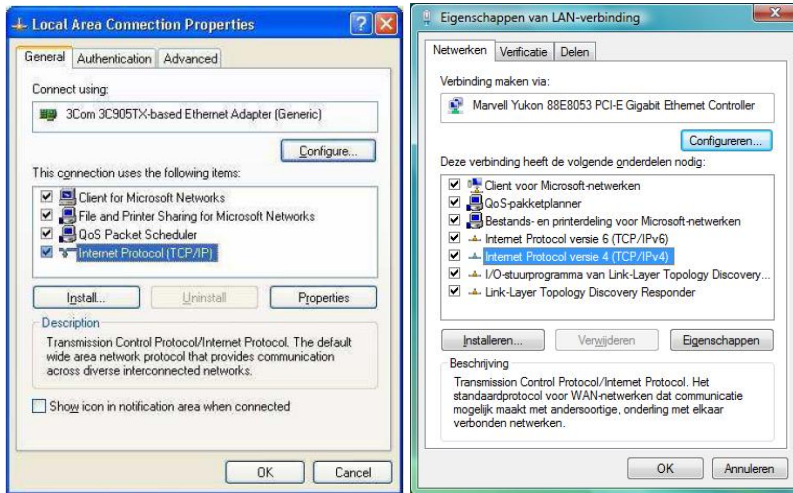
Local Area Connection Properties

General | Authentication | Advanced

Connect using:

3Com 3C905TX-based Ethernet Adapter (Generic)

Configure...

This connection uses the following items:

Client for Microsoft Networks
File and Printer Sharing for Microsoft Networks
QoS Packet Scheduler
Internet Protocol (TCP/IP)

Install... | Uninstall | Properties

Description
Transmission Control Protocol/Internet Protocol. The default wide area network protocol that provides communication across diverse interconnected networks.

Show icon in notification area when connected

OK | Cancel

Eigenschappen van LAN-verbinding

Netwerken | Verificatie | Delen

Verbinding maken via:

Marvell Yukon 88E8053 PCI-E Gigabit Ethernet Controller

Configureren...

Deze verbinding heeft de volgende onderdelen nodig:

Client voor Microsoft-netwerken
QoS-pakketplanner
Bestands- en printerdeling voor Microsoft-netwerken
Internet Protocol versie 6 (TCP/IPv6)
Internet Protocol versie 4 (TCP/IPv4)
I/O-stuurprogramma van Link-Layer Topology Discovery...
Link-Layer Topology Discovery Responder

Installeren... | Verwijderen | Eigenschappen

Beschrijving
Transmission Control Protocol/Internet Protocol. Het standaardprotocol voor WAN-netwerken dat communicatie mogelijk maakt met andersoortige, onderling met elkaar verbonden netwerken.

OK | Annuleren